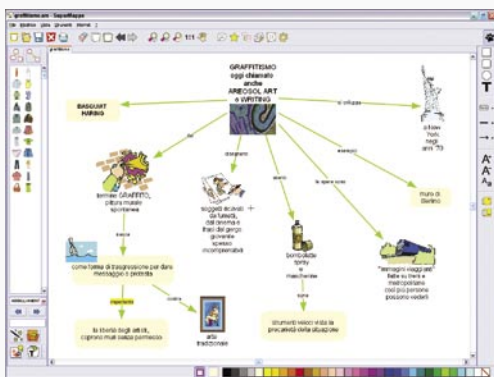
graffitismo.smm - SuperMappe

GRAFFITISMO oggi chiamato anche AREOSOL ART o WRITING

BASQUIAT HARING

si diffonde

a New York negli anni '70

muro di Berlino

termine GRAFFITO, pittura murale spontanea

soggetti ricavati da fumetti, dal cinema e frasi del gergo giovanile spesso incomprensibile

bombolette spray e mascherine

"immagini viaggianti" fatte su treni e metropolitane così più persone possono vederli

come forma di trasgressione per dare messaggio e protesta

importante

la libertà degli artisti, coprono muri senza permesso

arte tradizionale

strumenti veloci vista la precarietà della situazione

contro

usano